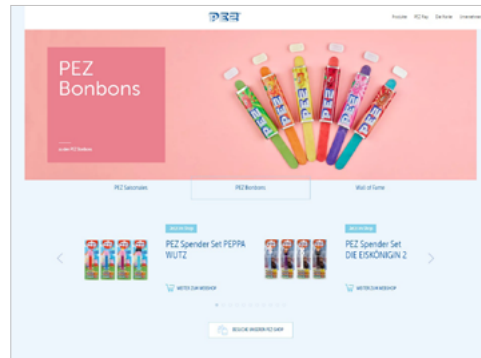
PEZ

Produkte PEZ Play Die Marke Unternehmen

PEZ Bonbons

zu den PEZ Bonbons

PEZ Sammeln

PEZ Bonbons

Wall of Fame

Jetzt im Shop

PEZ Spender Set PEPPA WUTZ

WEITER ZUM WEBSHOP

Jetzt im Shop

PEZ Spender Set DIE EISKÖNIGIN 2

WEITER ZUM WEBSHOP

BESUCHE UNSEREN PEZ SHOP